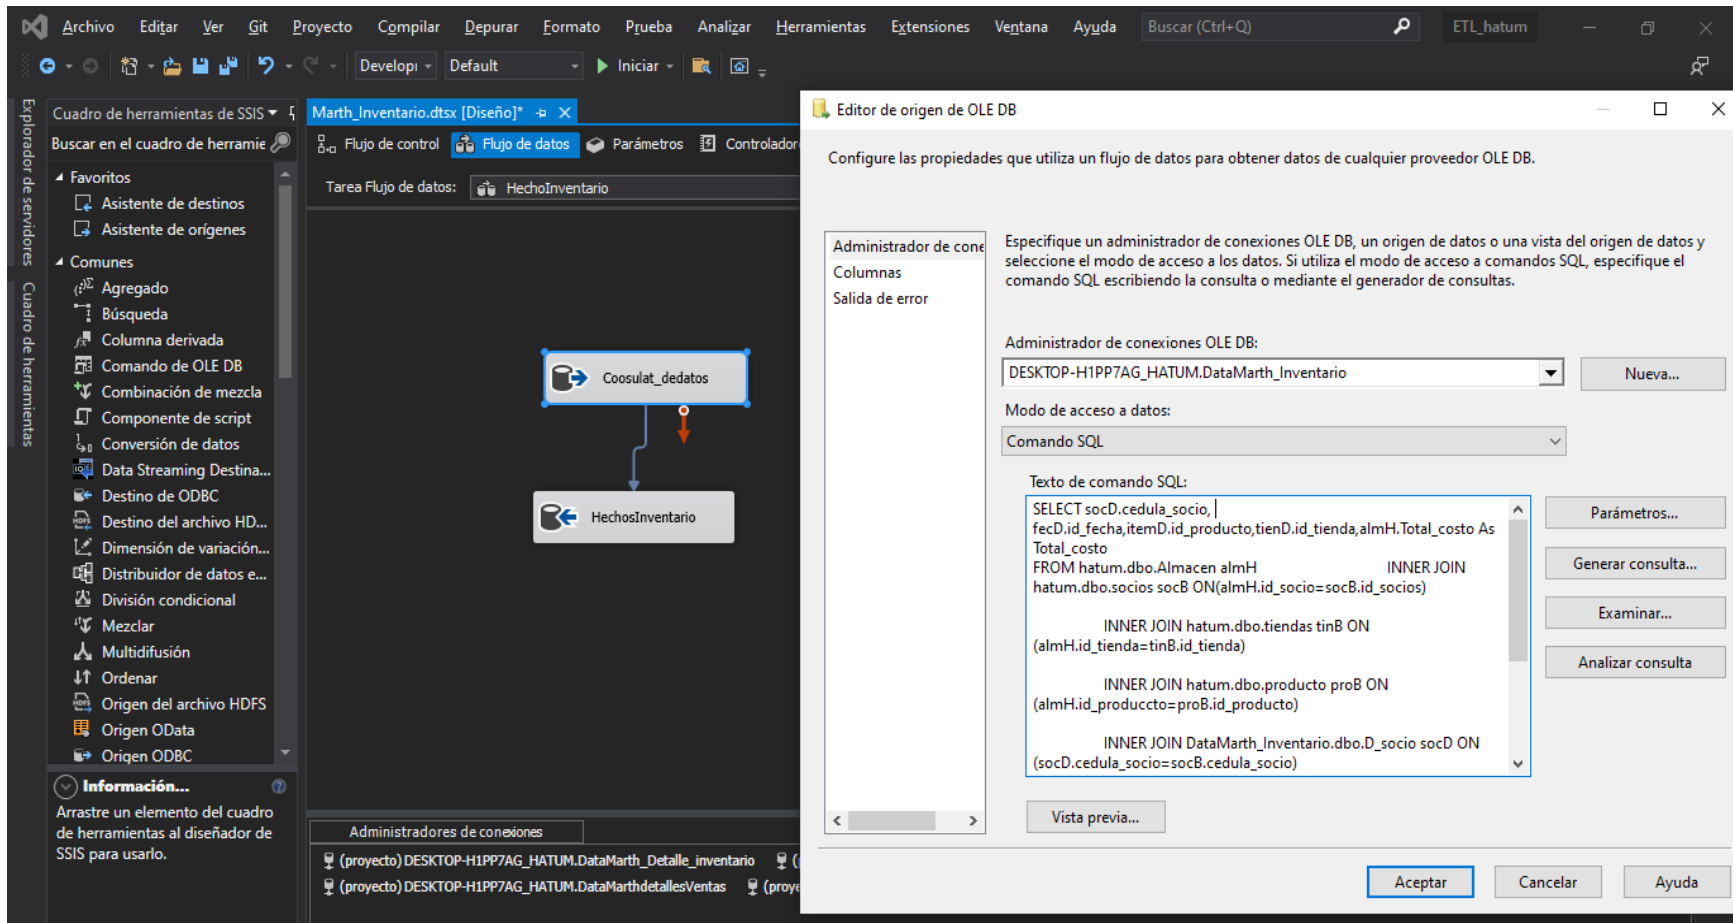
Archivo Editar Ver Git Proyecto Compilar Depurar Formato Prueba Analizar Herramientas Extensiones Ventana Ayuda Buscar (Ctrl+Q) ETL_hatum

Develop Default Iniciar

Explorador de servidores Cuadro de herramientas

Cuadro de herramientas de SSIS

Buscar en el cuadro de herramie

Favoritos
Asistente de destinos
Asistente de orígenes
Comunes
Agregado
Búsqueda
Columna derivada
Comando de OLE DB
Combinación de mezcla
Componente de script
Conversión de datos
Data Streaming Destina...
Destino de ODBC
Destino del archivo HD...
Dimensión de variación...
Distribuidor de datos e...
División condicional
Mezclar
Multidifusión
Ordenar
Origen del archivo HDFS
Origen OData
Origen ODBC

Información...
Arrastre un elemento del cuadro de herramientas al diseñador de SSIS para usarlo.

Marth_Inventario.dtsx [Diseño]*

Flujo de control Flujo de datos Parámetros Controlador

Tarea Flujo de datos: HechoInventario

Coosulat_dedatos

HechosInventario

Administradores de conexiones

(proyecto) DESKTOP-H1PP7AG_HATUM.DataMarth_Detalle_inventario
(proyecto) DESKTOP-H1PP7AG_HATUM.DataMarthdetallesVentas

Editor de origen de OLE DB

Configure las propiedades que utiliza un flujo de datos para obtener datos de cualquier proveedor OLE DB.

Administrador de cone
Columnas
Salida de error

Especifique un administrador de conexiones OLE DB, un origen de datos o una vista del origen de datos y seleccione el modo de acceso a datos. Si utiliza el modo de acceso a comandos SQL, especifique el comando SQL escribiendo la consulta o mediante el generador de consultas.

Administrador de conexiones OLE DB:
DESKTOP-H1PP7AG_HATUM.DataMarth_Inventario
Nueva...

Modo de acceso a datos:
Comando SQL

Texto de comando SQL:
SELECT socD.cedula_socio, fecD.id_fecha,itemD.id_producto,tienD.id_tienda,almH.Total_costo As Total_costo
FROM hatum.dbo.Almacen almH INNER JOIN hatum.dbo.socios socB ON(almH.id_socio=socB.id_socios)

INNER JOIN hatum.dbo.tiendas tinB ON (almH.id_tienda=tinB.id_tienda)

INNER JOIN hatum.dbo.producto proB ON (almH.id_producto=proB.id_producto)

INNER JOIN DataMarth_Inventario.dbo.D_socio socD ON (socD.cedula_socio=socB.cedula_socio)

Parámetros...
Generar consulta...
Examinar...
Analizar consulta

Vista previa...

Aceptar Cancelar Ayuda